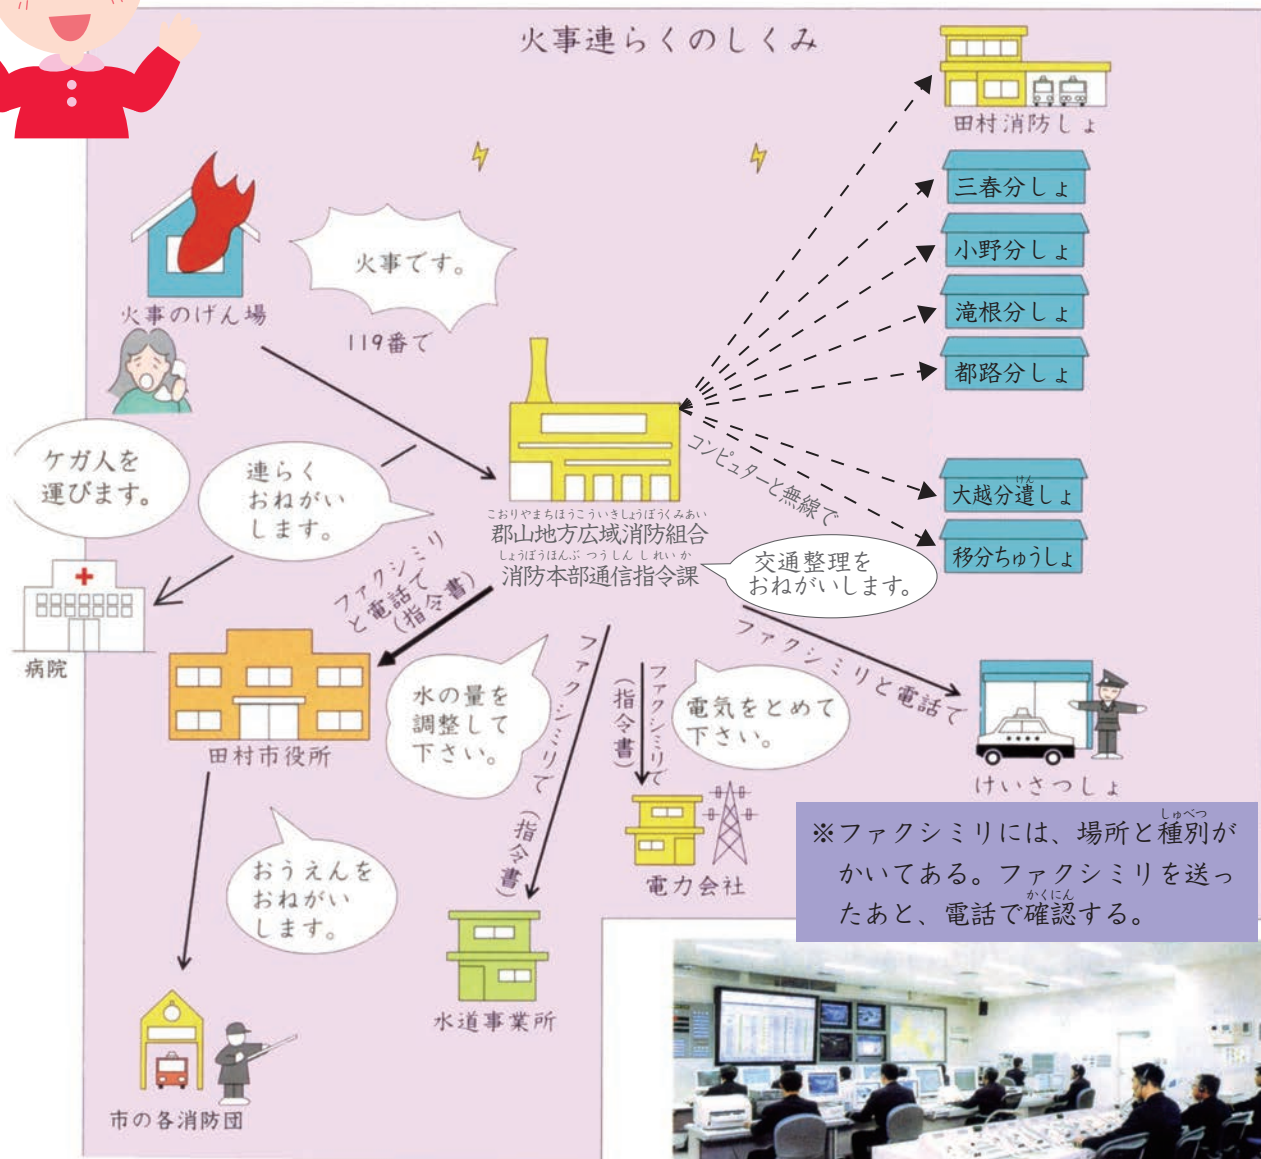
火事連らくのしくみ

田村消防しょ

三春分しょ

小野分しょ

滝根分しょ

都路分しょ

大越分遣しょ

移分ちゅうしょ

火事のげん場

火事です。

119番で

こおりやまちほうこういきしょうぼうくみあい
郡山地方広域消防組合
しょうぼうほんぶ つうしん し れい か
消防本部通信指令課

コンピューターと無線で

ケガ人を運びます。

連らくおねがいします。

病院

ファクシミリと電話で（指令書）

田村市役所

交通整理をおねがいします。

ファクシミリと電話で

けいさつしょ

水の量を調整して下さい。

ファクシミリで（指令書）

ファクシミリで（指令書）

電気をとめて下さい。

電力会社

水道事業所

おうえんをおねがいします。

市の各消防団

※ファクシミリには、場所と種別（しゅべつ）がかいてある。ファクシミリを送ったあと、電話で確認（かくにん）する。